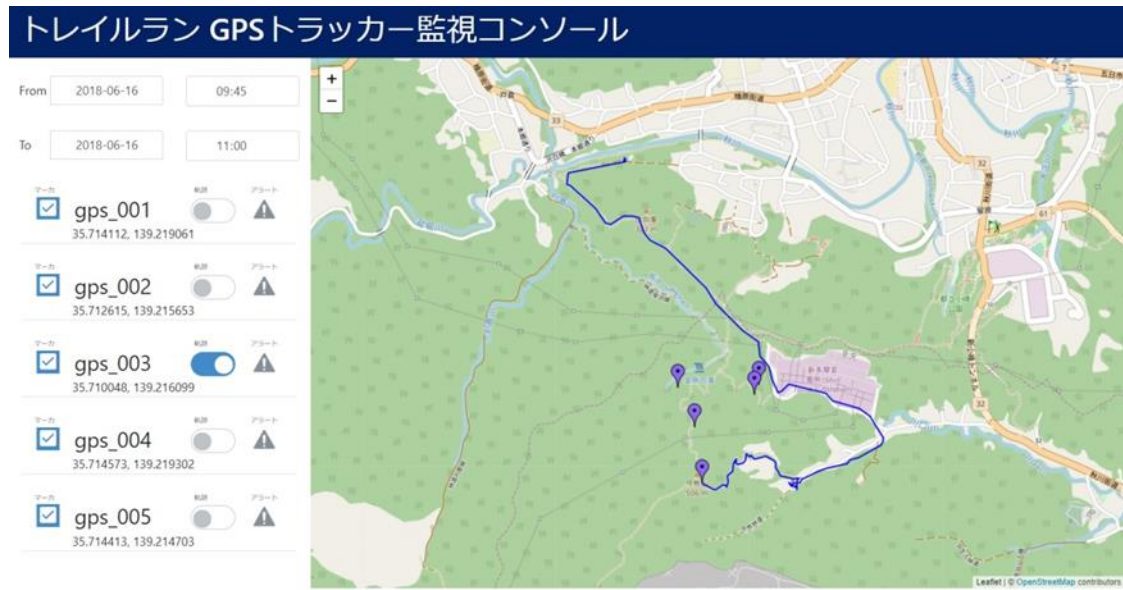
トレイルラン GPSトラッカー監視コンソール

From 2018-06-16 09:45

To 2018-06-16 11:00

マーカ 軌跡 アラート
gps_001
35.714112, 139.219061

マーカ 軌跡 アラート
gps_002
35.712615, 139.215653

マーカ 軌跡 アラート
gps_003
35.710048, 139.216099

マーカ 軌跡 アラート
gps_004
35.714573, 139.219302

マーカ 軌跡 アラート
gps_005
35.714413, 139.214703

+
−

33
32
61
32

Leaflet | © OpenStreetMap contributors